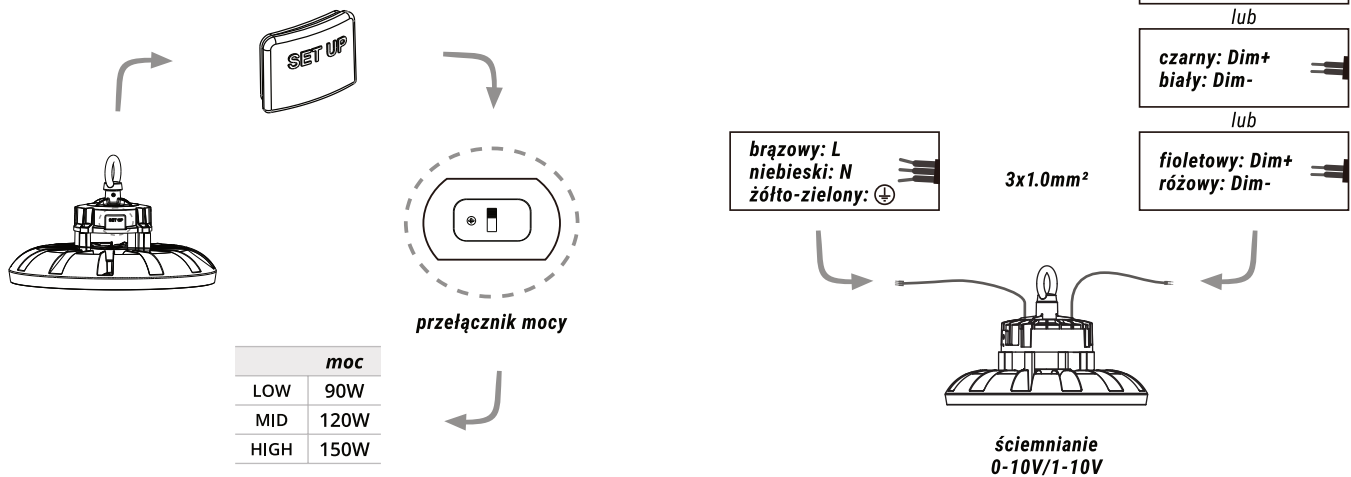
SET UP

przełącznik mocy

|  | moc |
|---|---|
| LOW | 90W |
| MID | 120W |
| HIGH | 150W |

lub

czarny: Dim+
biały: Dim-

lub

brązowy: L
niebieski: N
żółto-zielony: ⏚

3x1.0mm²

fioletowy: Dim+
różowy: Dim-

ściemnianie
0-10V/1-10V